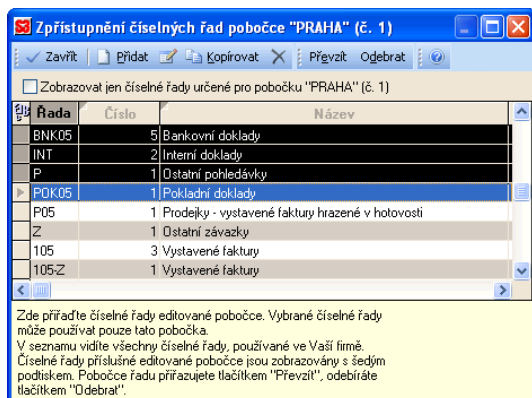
Zpřístupnění číselných řad pobočce "PRAHA" (č. 1)

Zavřít | Přidat | Kopírovat | Převzít | Odebrat

Zobrazovat jen číselné řady určené pro pobočku "PRAHA" (č. 1)

| Řada | Číslo | Název |
|---|---|---|
| BNK05 | 5 | Bankovní doklady |
| INT | 2 | Interní doklady |
| P | 1 | Ostatní pohledávky |
| POK05 | 1 | Pokladní doklady |
| P05 | 1 | Prodejky - vystavené faktury hrazené v hotovosti |
| Z | 1 | Ostatní závazky |
| 105 | 3 | Vystavené faktury |
| 105-Z | 1 | Vystavené faktury |

Zde přiřaďte číselné řady editované pobočce. Vybrané číselné řady může používat pouze tato pobočka.
V seznamu vidíte všechny číselné řady, používané ve Vaší firmě. Číselné řady příslušné editované pobočce jsou zobrazovány s šedým podtiskem. Pobočce řadu přiřazujete tlačítkem "Převzít", odebíráte tlačítkem "Odebrat".